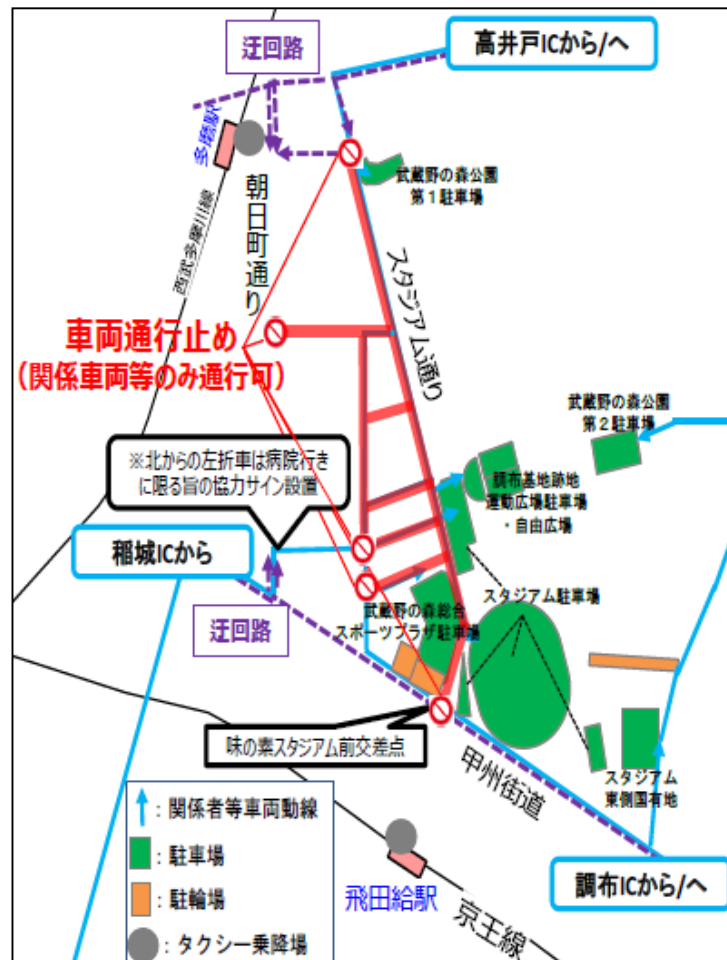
迂回路

高井戸ICから/へ

多磨駅

西武多摩川線

朝日町通り

武蔵野の森公園
第１駐車場

スタジアム通り

車両通行止め
（関係車両等のみ通行可）

武蔵野の森公園
第２駐車場

※北からの左折車は病院行きに限る旨の協力サイン設置

調布基地跡地
運動広場駐車場
・自由広場

稲城ICから

スタジアム駐車場

迂回路

武蔵野の森総合
スポーツプラザ駐車場

味の素スタジアム前交差点

甲州街道

スタジアム
東側国有地

：関係者等車両動線

：駐車場

：駐輪場

：タクシー乗降場

飛田給駅

京王線

調布ICから/へ